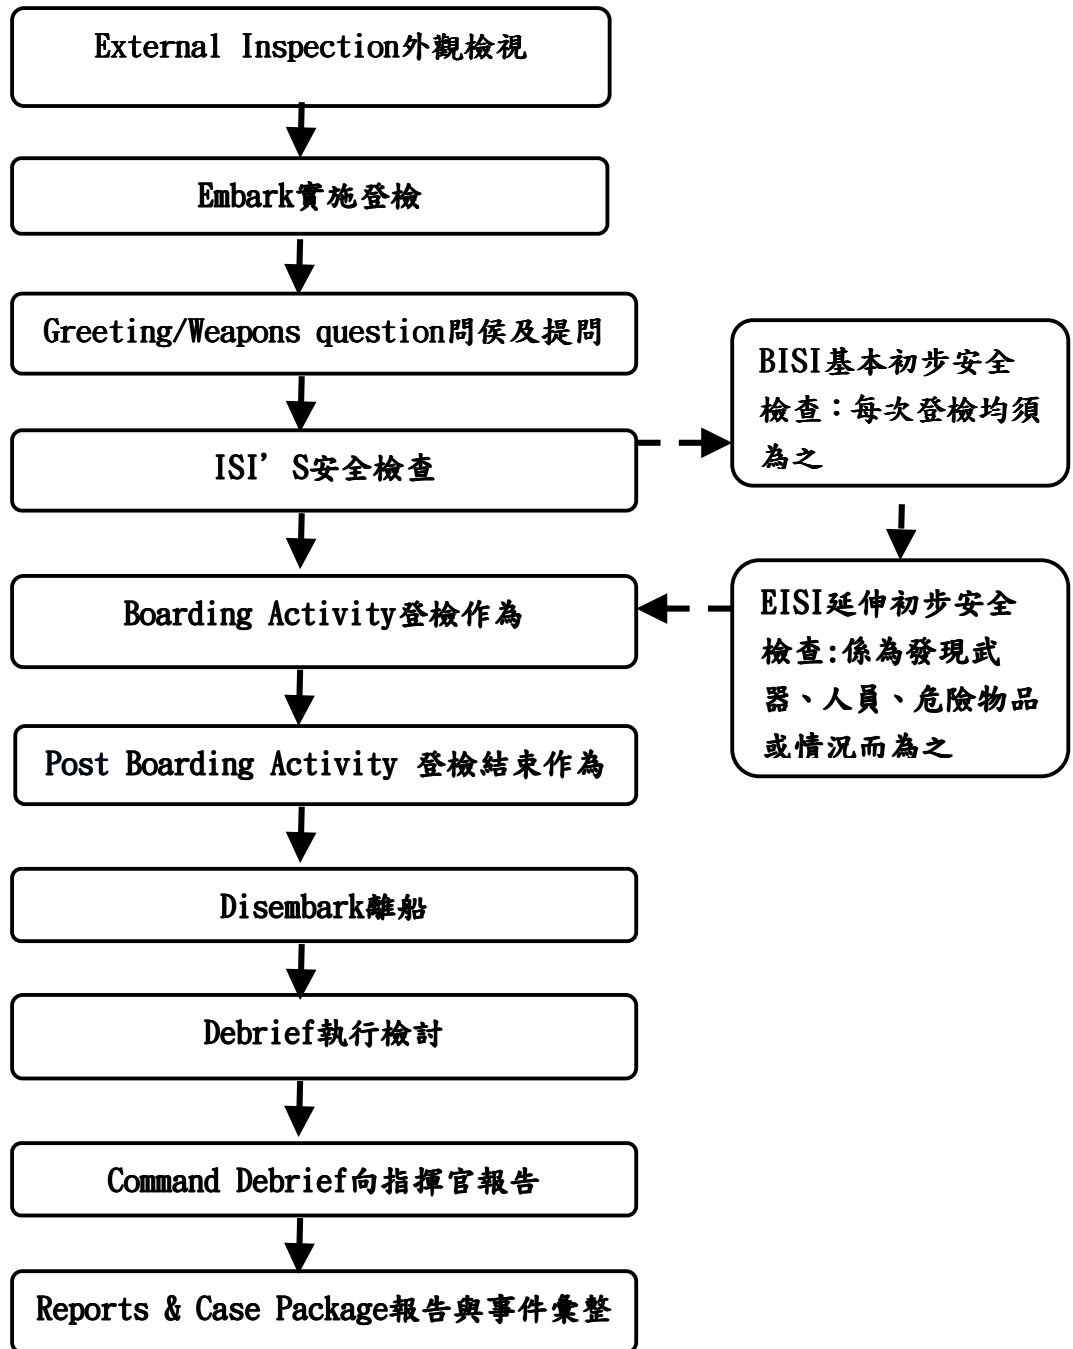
External Inspection外觀檢視

Embark實施登檢

Greeting/Weapons question問候及提問

ISI’S安全檢查

BISI基本初步安全檢查：每次登檢均須為之

EISI延伸初步安全檢查:係為發現武器、人員、危險物品或情況而為之

Boarding Activity登檢作為

Post Boarding Activity 登檢結束作為

Disembark離船

Debrief執行檢討

Command Debrief向指揮官報告

Reports & Case Package報告與事件彙整